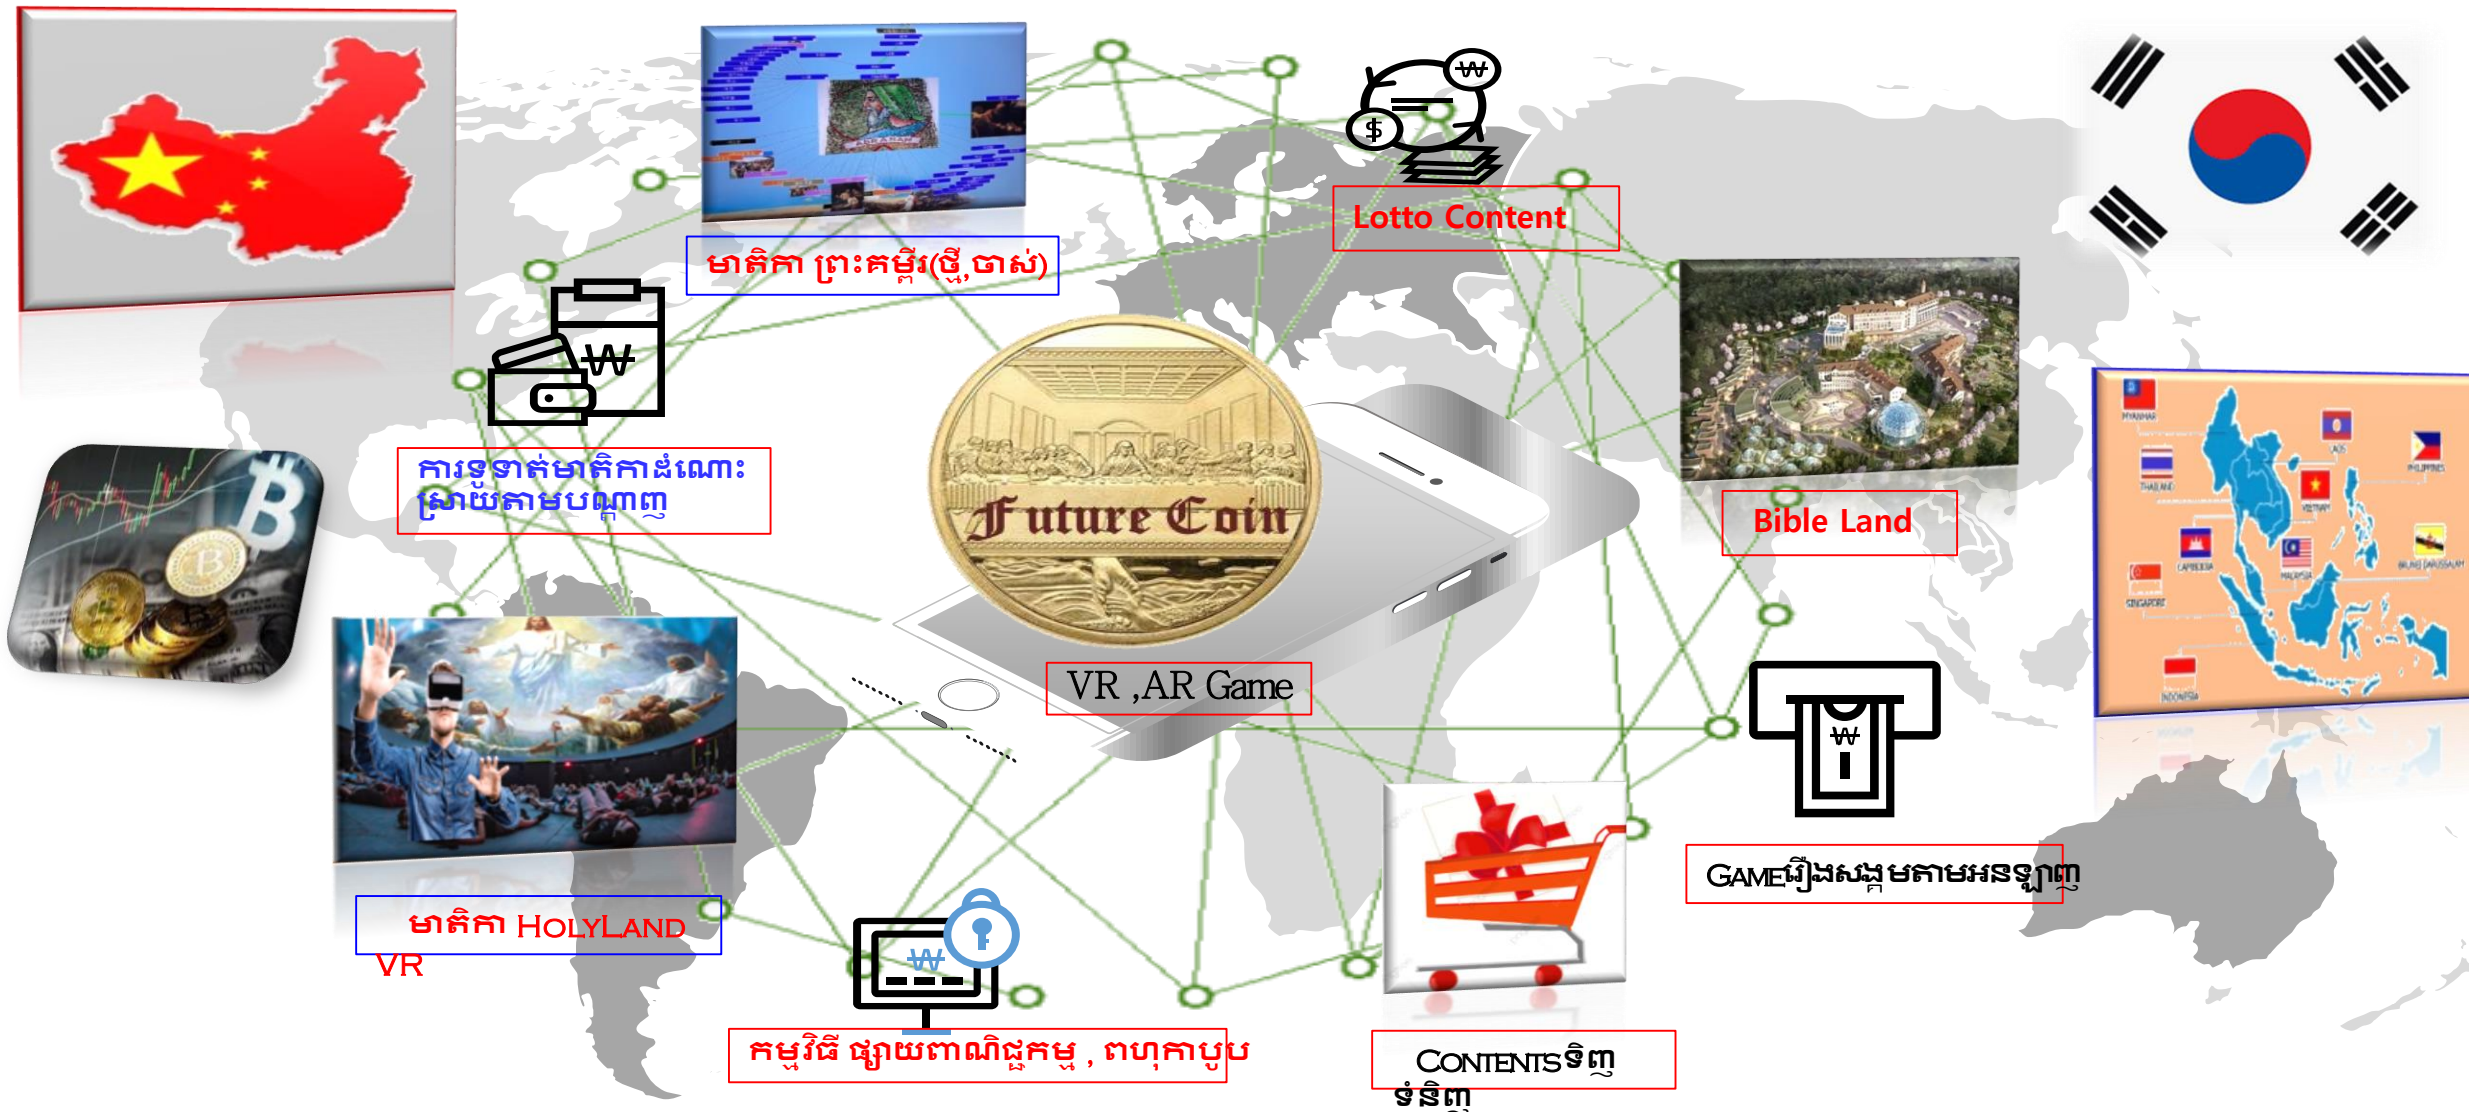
មាតិកា ព្រះគម្ពីរ(ថ្មី,ចាស់)

Lotto Content

ការទូទាត់មាតិកាដំណោះស្រាយតាមបណ្តាញ

Future Coin

Bible Land

VR ,AR Game

មាតិកា HolyLand VR

GAMEរឿងសង្គ្រាមតាមអនឡាញ

កម្មវិធី ផ្សាយពាណិជ្ជកម្ម , ពហុការូប

Contents ទិញទំនិញ